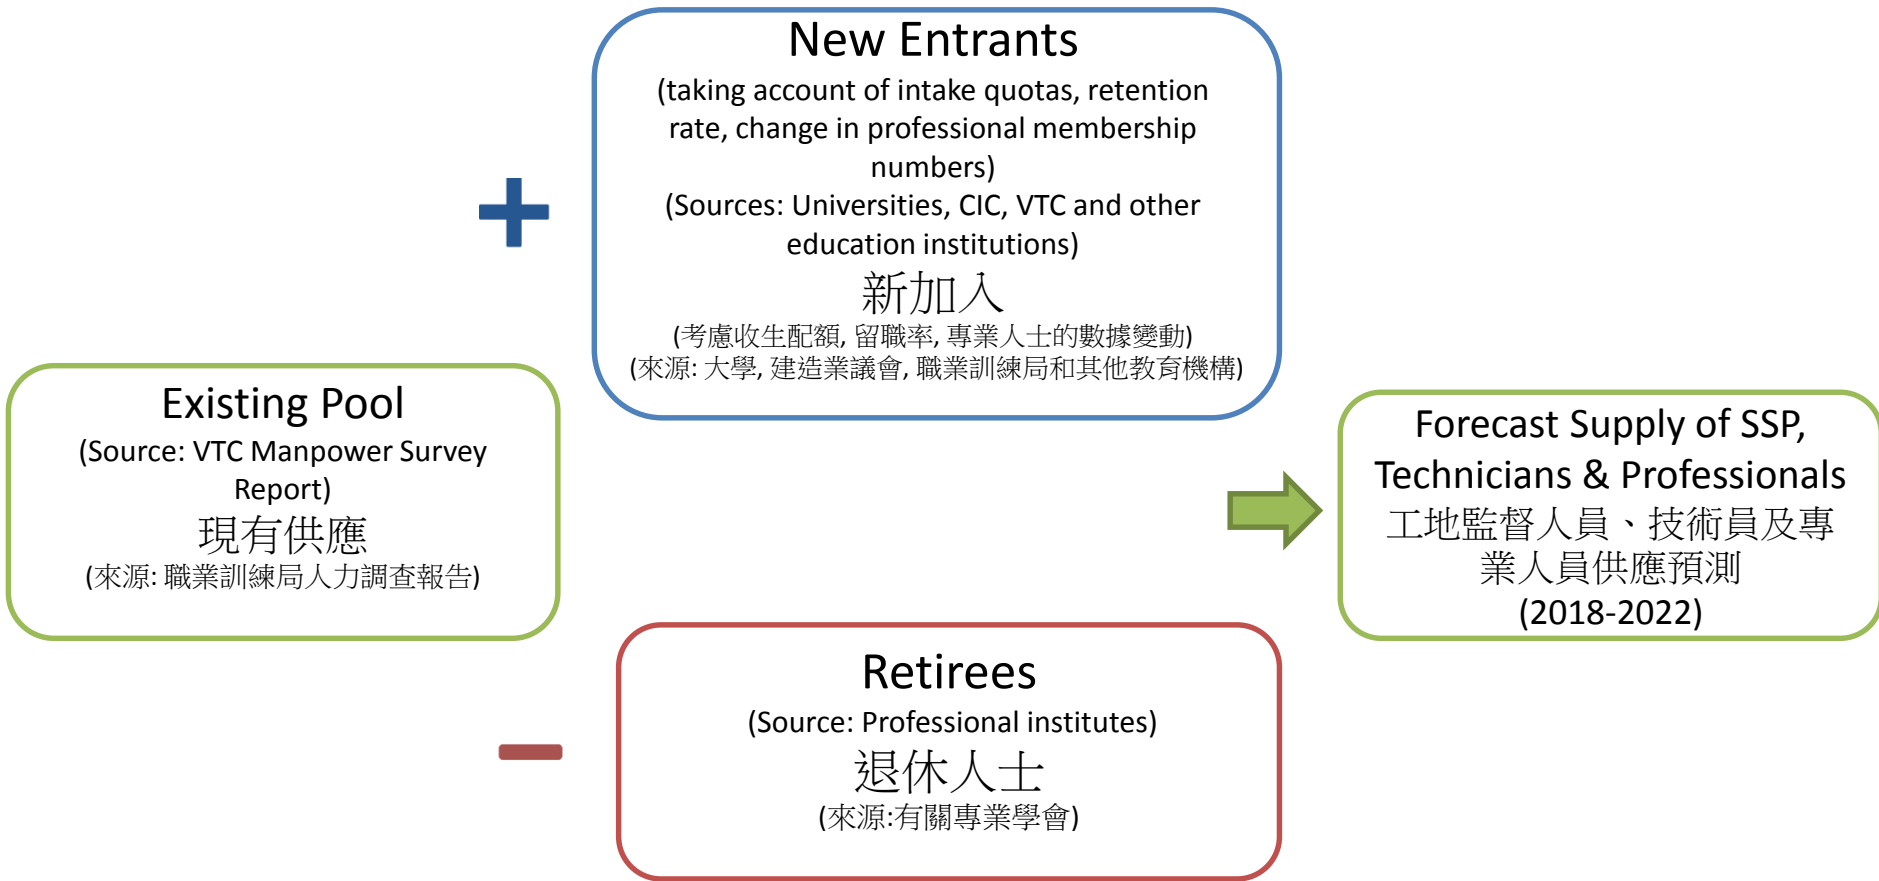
New Entrants
(taking account of intake quotas, retention rate, change in professional membership numbers)
(Sources: Universities, CIC, VTC and other education institutions)
新加入
(考慮收生配額, 留職率, 專業人士的數據變動)
(來源: 大學, 建造業議會, 職業訓練局和其他教育機構)

+

Existing Pool
(Source: VTC Manpower Survey Report)
現有供應
(來源: 職業訓練局人力調查報告)

Forecast Supply of SSP, Technicians & Professionals
工地監督人員、技術員及專業人員供應預測
(2018-2022)

-

Retirees
(Source: Professional institutes)
退休人士
(來源:有關專業學會)